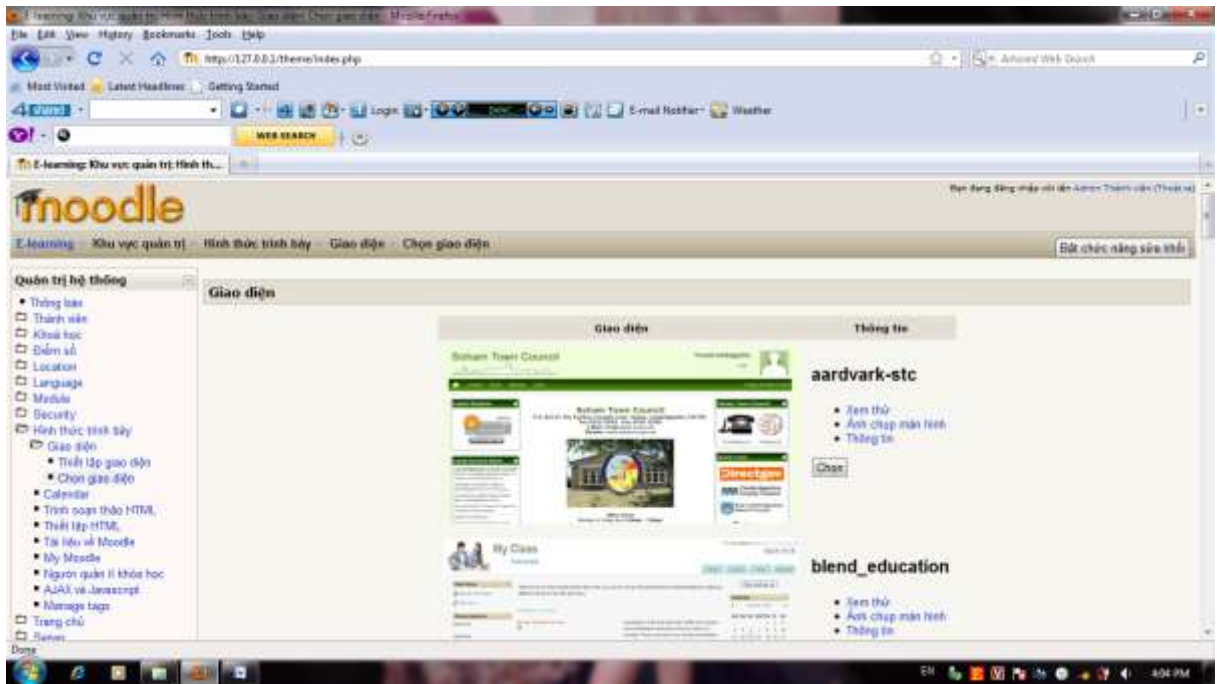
E-learning: Khu vực quản trị: Hình thức trình bày: Giao diện: Chọn giao diện - Mozilla Firefox
File Edit View History Bookmarks Tools Help
http://127.0.0.1/theme/index.php
Advanced Web Search
Most Visited Latest Headlines Getting Started
Login E-mail Notifier Weather
WEB SEARCH
E-learning: Khu vực quản trị: Hình th...

moodle
Bạn đang đăng nhập với tên Admin Thành viên (Thoát ra)
E-learning » Khu vực quản trị » Hình thức trình bày » Giao diện » Chọn giao diện
Bật chức năng sửa khối

Quản trị hệ thống
Thông báo
Thành viên
Khoá học
Điểm số
Location
Language
Module
Security
Hình thức trình bày
Giao diện
Thiết lập giao diện
Chọn giao diện
Calendar
Trình soạn thảo HTML
Thiết lập HTML
Tài liệu về Moodle
My Moodle
Người quản lí khóa học
AJAX và Javascript
Manage tags
Trang chủ
Server

Giao diện

| Giao diện | Thông tin |
|---|---|
| Botham Town Council | aardvark-stc<br>Xem thử<br>Ảnh chụp màn hình<br>Thông tin<br>Chọn |
| My Class | blend_education<br>Xem thử<br>Ảnh chụp màn hình<br>Thông tin |

Done
EN 4:04 PM